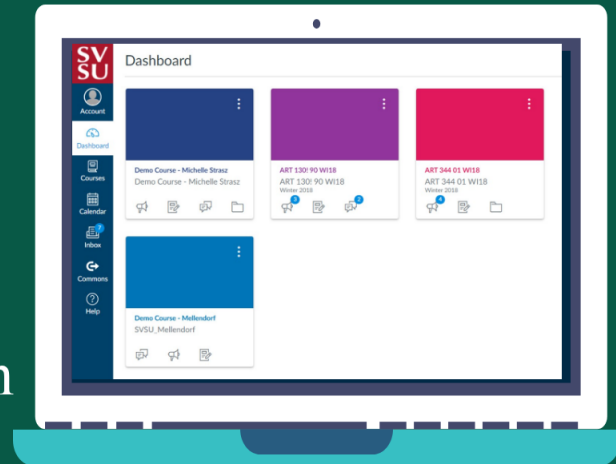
SV
SU

Account
Dashboard
Courses
Calendar
7
Inbox
Commons
Help

Dashboard

Demo Course - Michelle Strasz
Demo Course - Michelle Strasz

ART 130: 90 WI18
ART 130: 90 WI18
Winter 2018
3
2

ART 344 01 WI18
ART 344 01 WI18
Winter 2018
4

Demo Course - Mellendorf
SVSU_Mellendorf

n